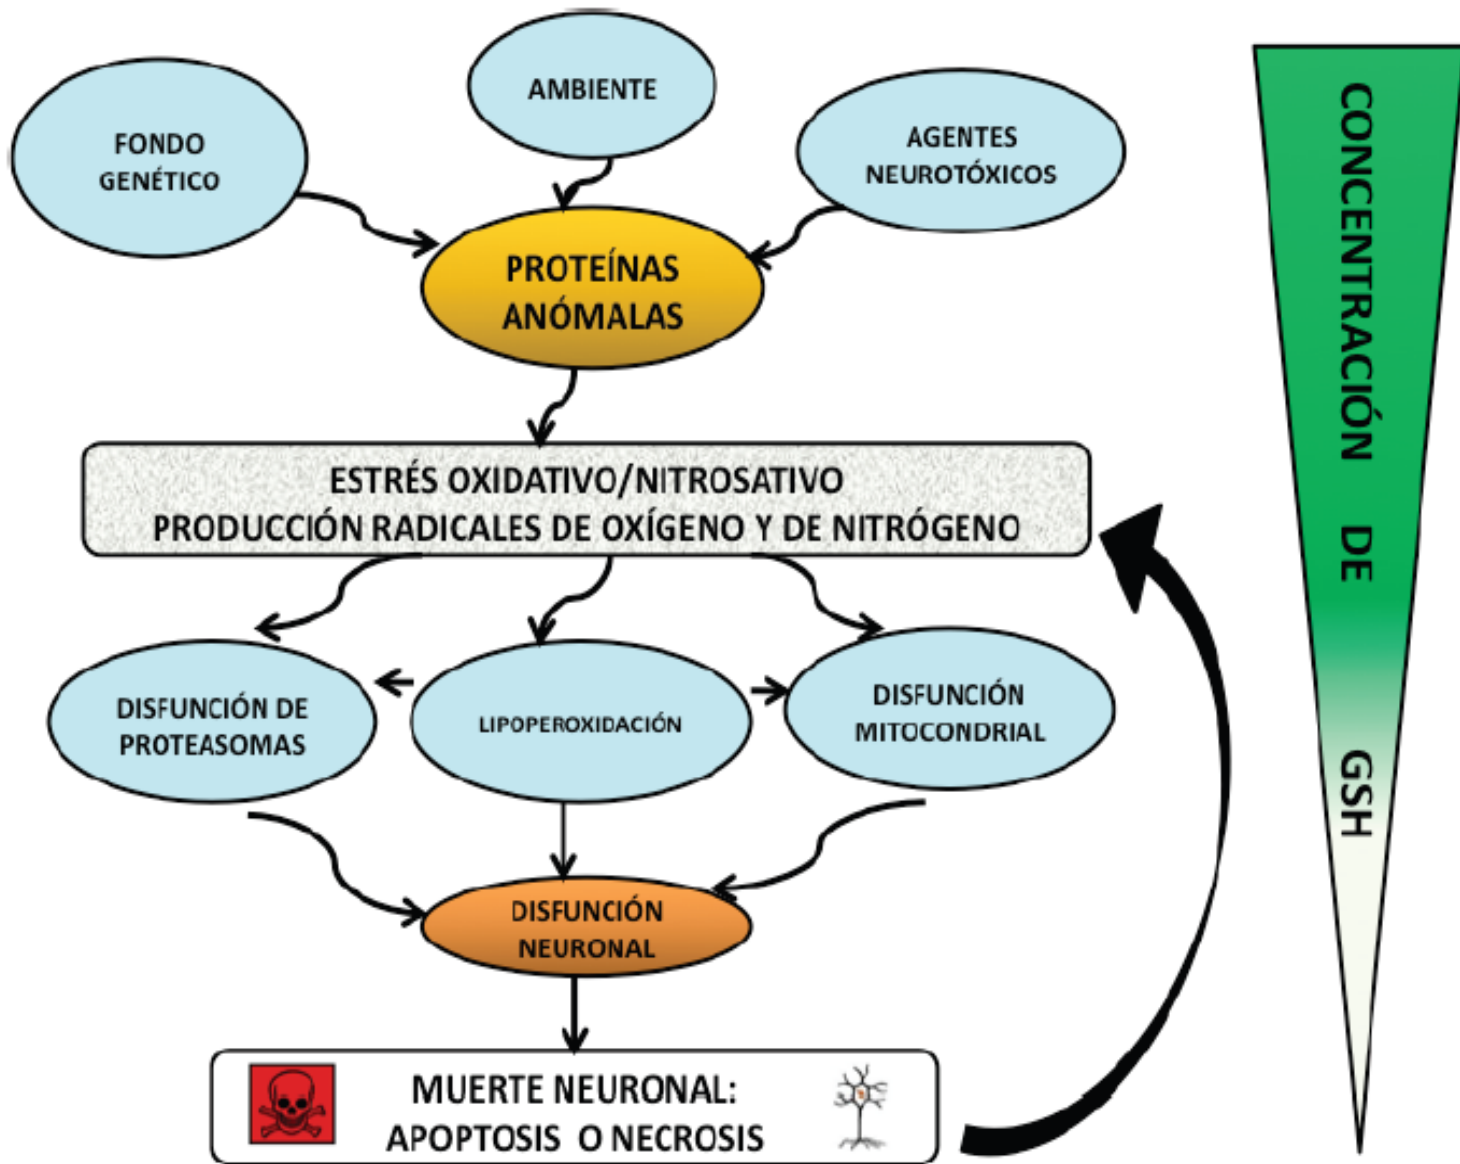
AMBIENTE

FONDO GENÉTICO

AGENTES NEUROTÓXICOS

PROTEÍNAS ANÓMALAS

ESTRÉS OXIDATIVO/NITROSATIVO
PRODUCCIÓN RADICALES DE OXÍGENO Y DE NITRÓGENO

DISFUNCIÓN DE PROTEASOMAS

LIPOPEROXIDACIÓN

DISFUNCIÓN MITOCONDRIAL

DISFUNCIÓN NEURONAL

MUERTE NEURONAL:
APOPTOSIS O NECROSIS

CONCENTRACIÓN DE GSH